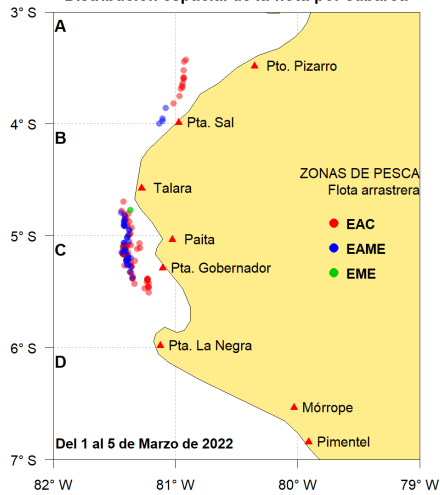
Distribución espacial de la flota por cubierta

3° S
4° S
5° S
6° S
7° S

A
B
C
D

Pto. Pizarro
Pta. Sal
Talara
Paita
Pta. Gobernador
Pta. La Negra
Mórrope
Pimentel

ZONAS DE PESCA
Flota arrastrera
EAC
EAME
EME

Del 1 al 5 de Marzo de 2022

82° W
81° W
80° W
79° W